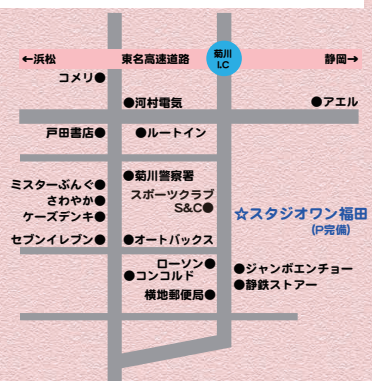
←浜松
東名高速道路
菊川 I.C
静岡→
コメリ●
●河村電気
●アエル
戸田書店●
●ルートイン
●菊川警察署
ミスターぶんぐ●
さわやか●
ケーズデンキ●
スポーツクラブ S&C●
☆スタジオワン福田
(P完備)
セブンイレブン●
●オートバックス
ローソン●
●コンコルド
●ジャンボエンチョー
●静鉄ストアー
横地郵便局●